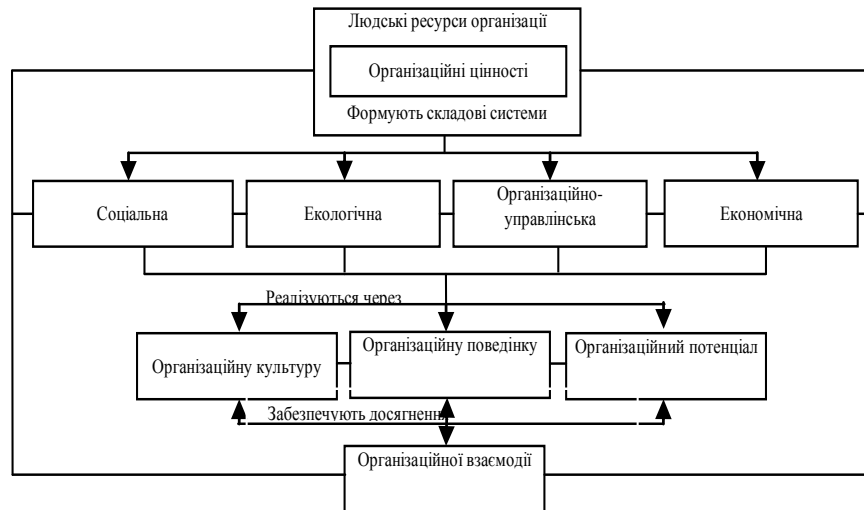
Людські ресурси організації

Організаційні цінності

Формують складові системи

Соціальна

Екологічна

Організаційно-управлінська

Економічна

Реалізуються через

Організаційну культуру

Організаційну поведінку

Організаційний потенціал

Забезпечують досягнення

Організаційної взаємодії